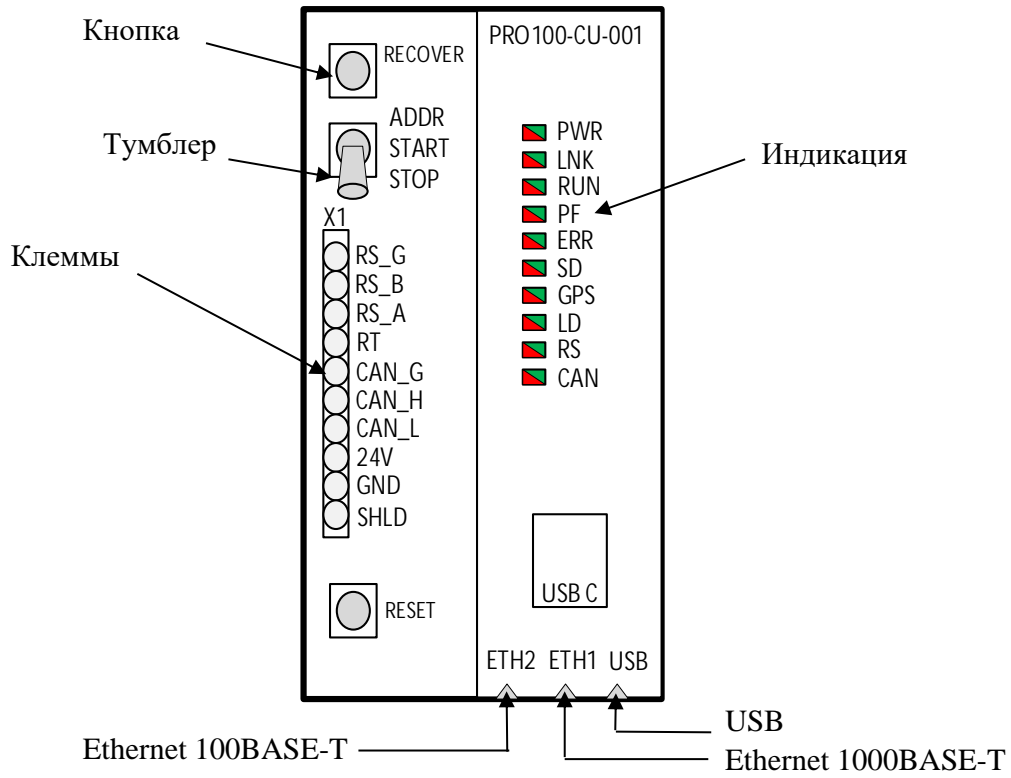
Кнопка

RECOVER

PRO100-CU-001

ADDR
START
STOP

Тумблер

PWR
LNK
RUN
PF
ERR
SD
GPS
LD
RS
CAN

Индикация

X1

Клеммы

RS_G
RS_B
RS_A
RT
CAN_G
CAN_H
CAN_L
24V
GND
SHLD

USB C

RESET

ETH2 ETH1 USB

USB

Ethernet 100BASE-T

Ethernet 1000BASE-T